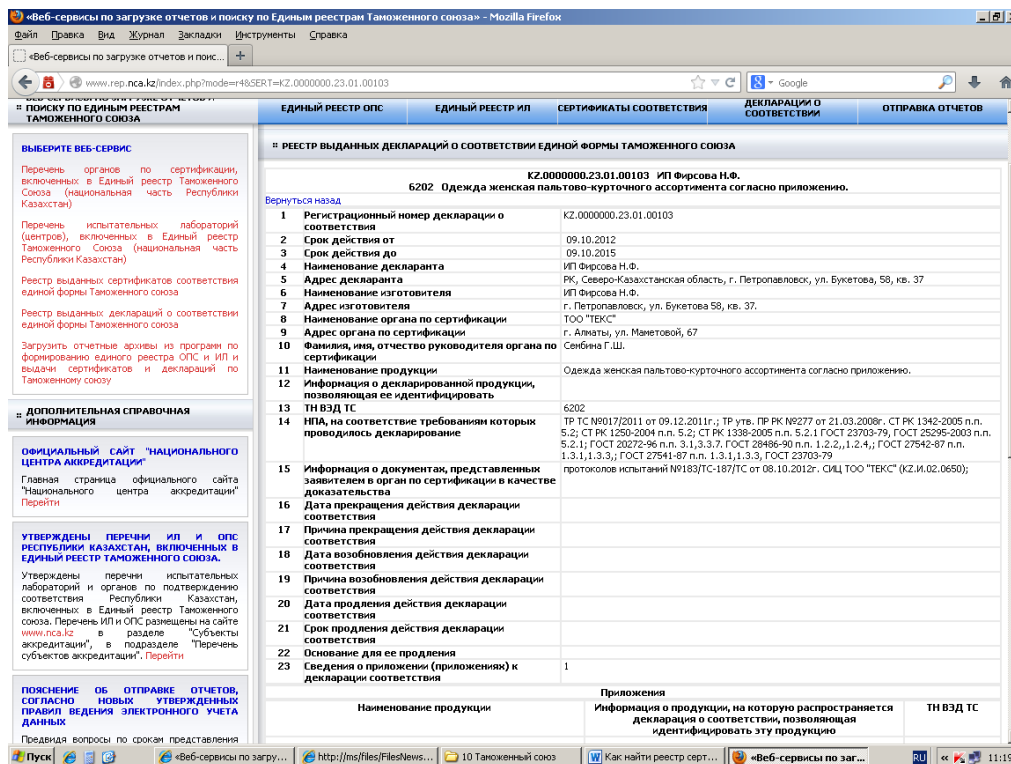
«Веб-сервисы по загрузке отчетов и поиску по Единым реестрам Таможенного союза» - Mozilla Firefox

Файл Правка Вид Журнал Закладки Инструменты Справка

«Веб-сервисы по загрузке отчетов и поис...

www.rep.nca.kz/index.php?mode=r4&SERT=KZ.0000000.23.01.00103

Google

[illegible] ПОИСКУ ПО ЕДИНЫМ РЕЕСТРАМ ТАМОЖЕННОГО СОЮЗА

ЕДИНЫЙ РЕЕСТР ОПС | ЕДИНЫЙ РЕЕСТР ИЛ | СЕРТИФИКАТЫ СООТВЕТСТВИЯ | ДЕКЛАРАЦИИ О СООТВЕТСТВИИ | ОТПРАВКА ОТЧЕТОВ

ВЫБЕРИТЕ ВЕБ-СЕРВИС

Перечень органов по сертификации, включенных в Единый реестр Таможенного Союза (национальная часть Республики Казахстан)

Перечень испытательных лабораторий (центров), включенных в Единый реестр Таможенного Союза (национальная часть Республики Казахстан)

Реестр выданных сертификатов соответствия единой формы Таможенного союза

Реестр выданных деклараций о соответствии единой формы Таможенного союза

Загрузить отчетные архивы из программ по формированию единого реестра ОПС и ИЛ и выдачи сертификатов и деклараций по Таможенному союзу

ДОПОЛНИТЕЛЬНАЯ СПРАВОЧНАЯ ИНФОРМАЦИЯ

ОФИЦИАЛЬНЫЙ САЙТ "НАЦИОНАЛЬНОГО ЦЕНТРА АККРЕДИТАЦИИ"

Главная страница официального сайта "Национального центра аккредитации" Перейти

УТВЕРЖДЕНЫ ПЕРЕЧНИ ИЛ И ОПС РЕСПУБЛИКИ КАЗАХСТАН, ВКЛЮЧЕННЫХ В ЕДИНЫЙ РЕЕСТР ТАМОЖЕННОГО СОЮЗА.

Утверждены перечни испытательных лабораторий и органов по подтверждению соответствия Республики Казахстан, включенных в Единый реестр Таможенного союза. Перечень ИЛ и ОПС размещены на сайте www.nca.kz в разделе "Субъекты аккредитации", в подразделе "Перечень субъектов аккредитации". Перейти

ПОЯСНЕНИЕ ОБ ОТПРАВКЕ ОТЧЕТОВ, СОГЛАСНО НОВЫХ УТВЕРЖДЕННЫХ ПРАВИЛ ВЕДЕНИЯ ЭЛЕКТРОННОГО УЧЕТА ДАННЫХ

Предвидя вопросы по срокам представления

РЕЕСТР ВЫДАННЫХ ДЕКЛАРАЦИЙ О СООТВЕТСТВИИ ЕДИНОЙ ФОРМЫ ТАМОЖЕННОГО СОЮЗА

KZ.0000000.23.01.00103 ИП Фирсова Н.Ф.
6202 Одежда женская пальтово-курточного ассортимента согласно приложению.

Вернуться назад

| | | |
|---|---|---|
| 1 | Регистрационный номер декларации о соответствия | KZ.0000000.23.01.00103 |
| 2 | Срок действия от | 09.10.2012 |
| 3 | Срок действия до | 09.10.2015 |
| 4 | Наименование декларанта | ИП Фирсова Н.Ф. |
| 5 | Адрес декларанта | РК, Северо-Казахстанская область, г. Петропавловск, ул. Букетова, 58, кв. 37 |
| 6 | Наименование изготовителя | ИП Фирсова Н.Ф. |
| 7 | Адрес изготовителя | г. Петропавловск, ул. Букетова 58, кв. 37. |
| 8 | Наименование органа по сертификации | ТОО "ТЕКС" |
| 9 | Адрес органа по сертификации | г. Алматы, ул. Маметовой, 67 |
| 10 | Фамилия, имя, отчество руководителя органа по сертификации | Сембина Г.Ш. |
| 11 | Наименование продукции | Одежда женская пальтово-курточного ассортимента согласно приложению. |
| 12 | Информация о декларированной продукции, позволяющая ее идентифицировать | |
| 13 | ТН ВЭД ТС | 6202 |
| 14 | НПА, на соответствие требованиям которых проводилось декларирование | ТР ТС №017/2011 от 09.12.2011г.; ТР утв. ПР РК №277 от 21.03.2008г. СТ РК 1342-2005 п.п. 5.2; СТ РК 1250-2004 п.п. 5.2; СТ РК 1338-2005 п.п. 5.2.1 ГОСТ 23703-79, ГОСТ 25295-2003 п.п. 5.2.1; ГОСТ 20272-96 п.п. 3.1,3.3.7. ГОСТ 28486-90 п.п. 1.2.2,,1.2.4,; ГОСТ 27542-87 п.п. 1.3.1,1.3.3,; ГОСТ 27541-87 п.п. 1.3.1,1.3.3, ГОСТ 23703-79 |
| 15 | Информация о документах, представленных заявителем в орган по сертификации в качестве доказательства | протоколов испытаний №183/ТС-187/ТС от 08.10.2012г. СИЦ ТОО "ТЕКС" (KZ.И.02.0650); |
| 16 | Дата прекращения действия декларации соответствия | |
| 17 | Причина прекращения действия декларации соответствия | |
| 18 | Дата возобновления действия декларации соответствия | |
| 19 | Причина возобновления действия декларации соответствия | |
| 20 | Дата продления действия декларации соответствия | |
| 21 | Срок продления действия декларации соответствия | |
| 22 | Основание для ее продления | |
| 23 | Сведения о приложении (приложениях) к декларации соответствия | 1 |

Приложения

| Наименование продукции | Информация о продукции, на которую распространяется декларация о соответствии, позволяющая идентифицировать эту продукцию | ТН ВЭД ТС |
|---|---|---|

Пуск | «Веб-сервисы по загру... | http://ms/files/FilesNews... | 10 Таможенный союз | Как найти реестр серт... | «Веб-сервисы по заг... | RU | 11:19